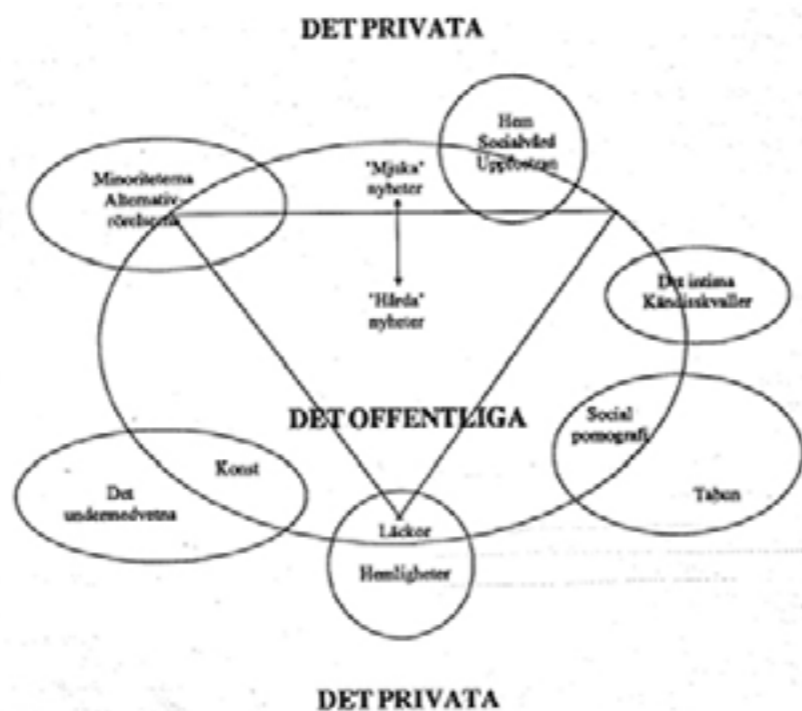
DET PRIVATA

Hem
Socialvård
Uppfostran

Minoriteterna
Alternativrörelserna

"Mjuka"
nyheter

"Hårda"
nyheter

Det intima
Kändisskvaller

DET OFFENTLIGA

Social
pornografi

Tabun

Konst

Det
undermedvetna

Läckor

Hemligheter

DET PRIVATA